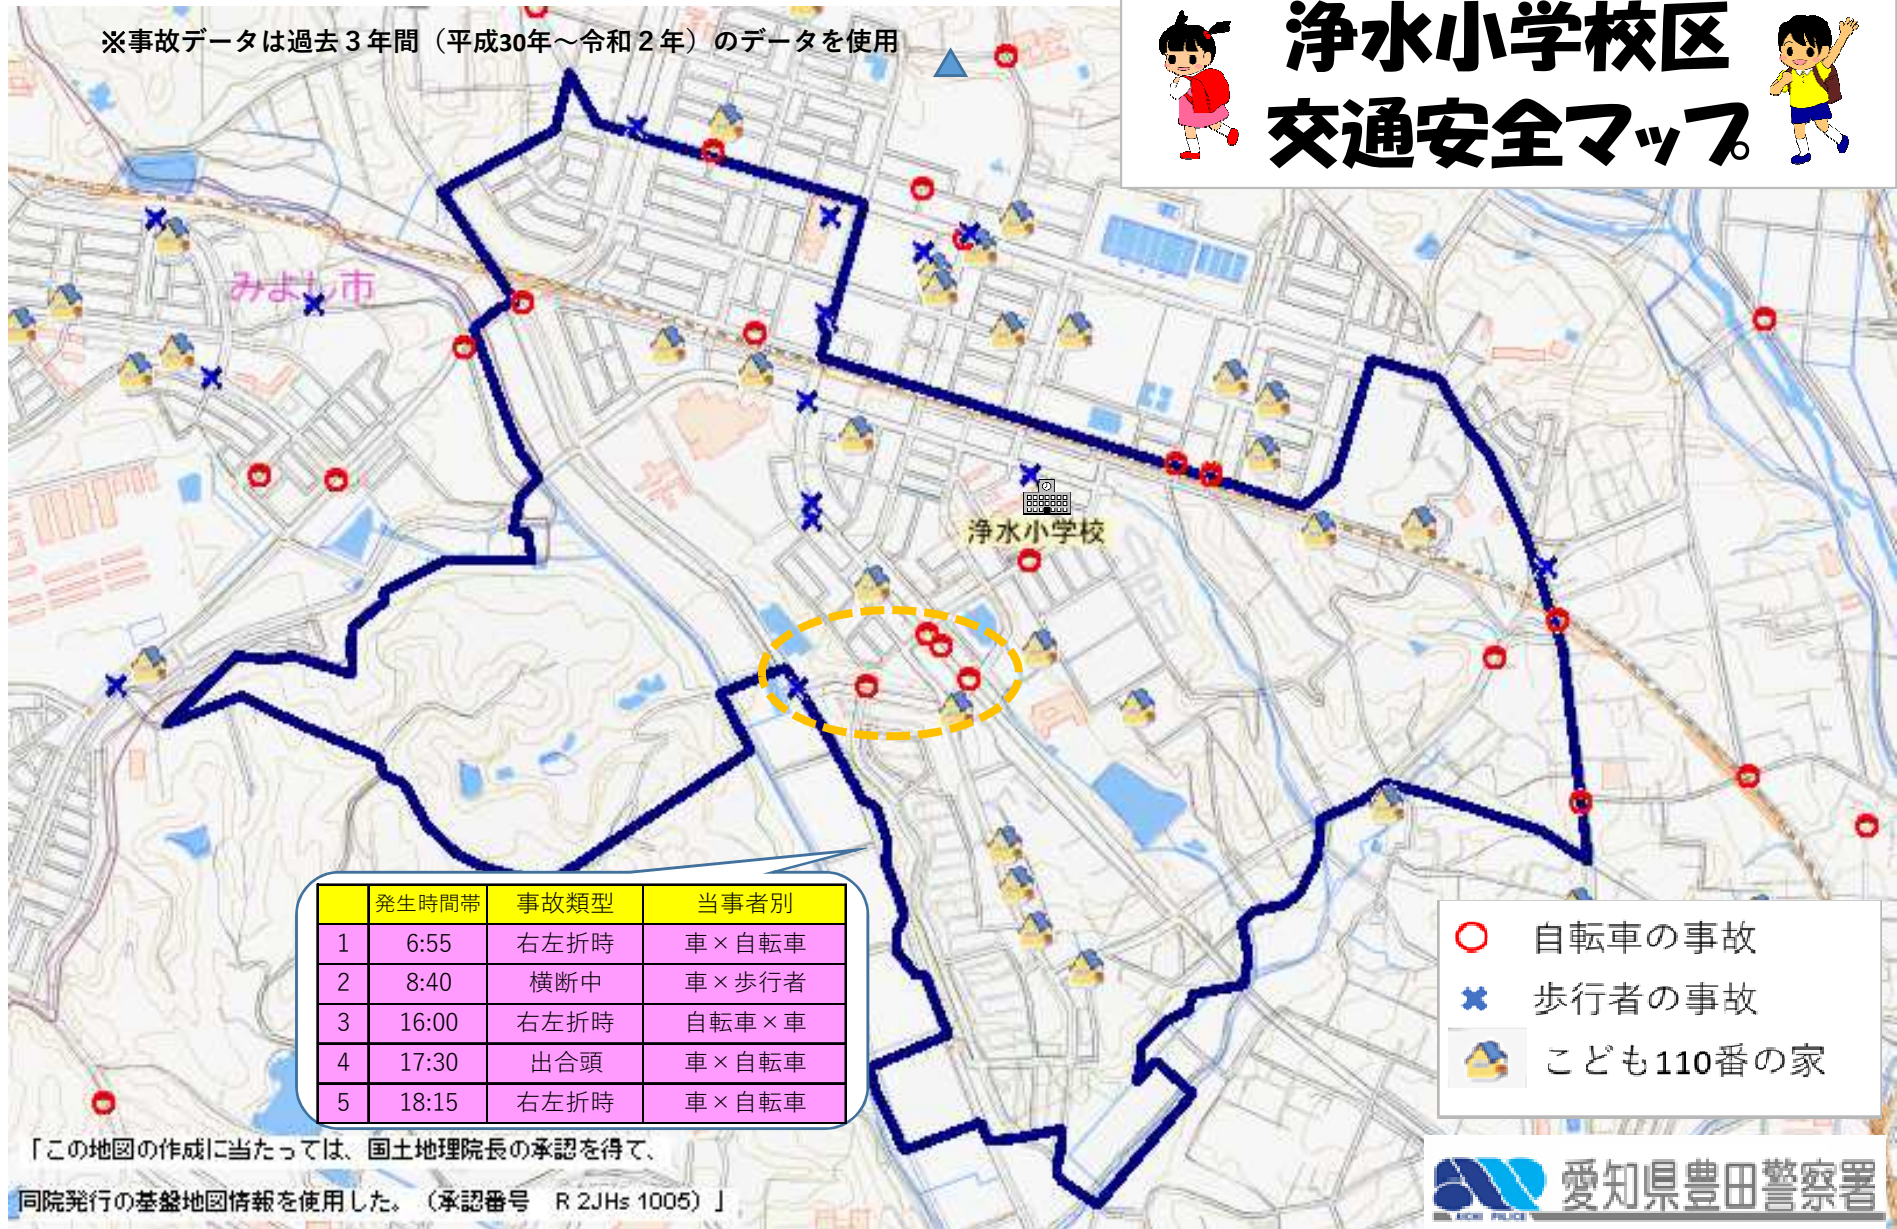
※事故データは過去３年間（平成30年～令和２年）のデータを使用

浄水小学校区
交通安全マップ

みよし市

浄水小学校

|  | 発生時間帯 | 事故類型 | 当事者別 |
|---|---|---|---|
| 1 | 6:55 | 右左折時 | 車×自転車 |
| 2 | 8:40 | 横断中 | 車×歩行者 |
| 3 | 16:00 | 右左折時 | 自転車×車 |
| 4 | 17:30 | 出合頭 | 車×自転車 |
| 5 | 18:15 | 右左折時 | 車×自転車 |

自転車の事故
歩行者の事故
こども110番の家

「この地図の作成に当たっては、国土地理院長の承認を得て、同院発行の基盤地図情報を使用した。（承認番号　R 2JHs 1005）」

愛知県豊田警察署